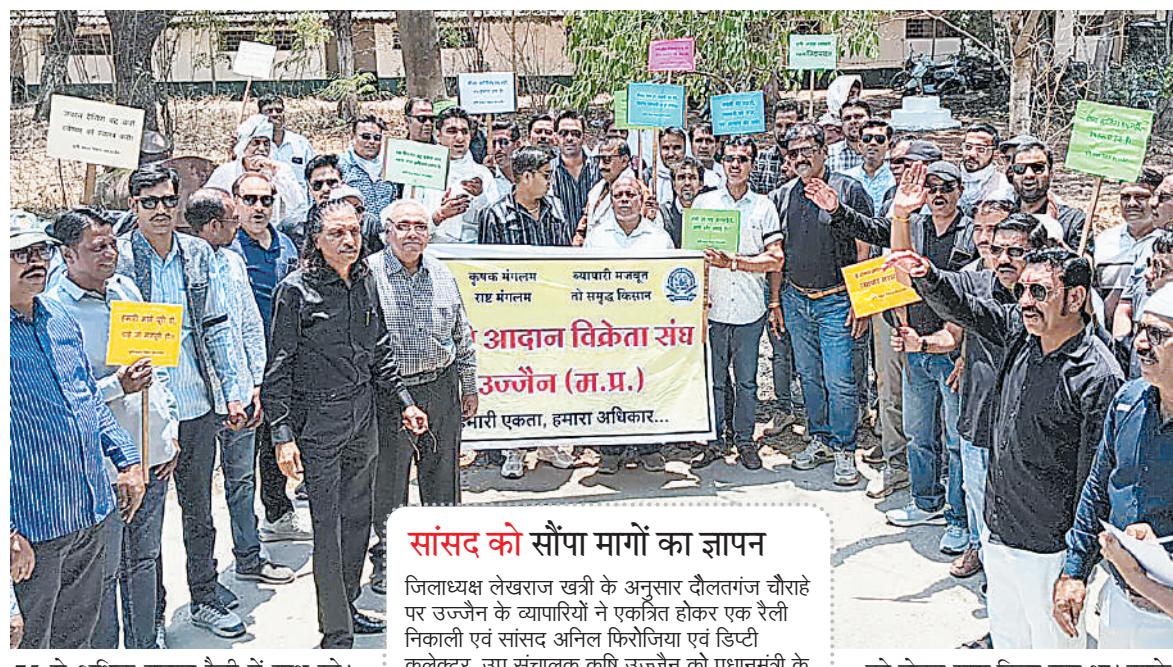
कृषक मंगलम राष्ट्र मंगलम
व्यापारी मजबूत तो समृद्ध किसान
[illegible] आदान विक्रेता संघ
उज्जैन (म.प्र.)
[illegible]मारी एकता, हमारा अधिकार...

सांसद को सौंपा मागों का ज्ञापन

जिलाध्यक्ष लेखराज खत्री के अनुसार दौलतगंज चौराहे पर उज्जैन के व्यापारियों ने एकत्रित होकर एक रैली निकाली एवं सांसद अनिल फिरोजिया एवं डिप्टी कलेक्टर, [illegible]